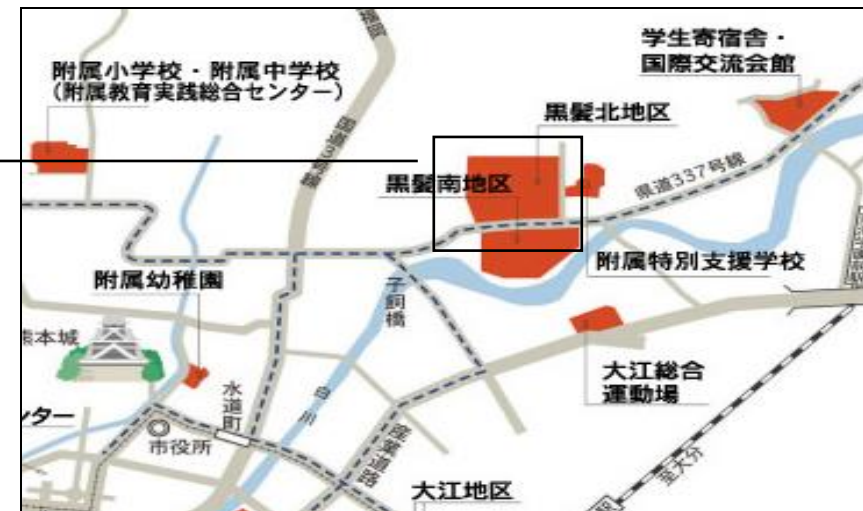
附属小学校・附属中学校
(附属教育実践総合センター)

学生寄宿舎・
国際交流会館

黒髪北地区

黒髪南地区

県道337号線

国道3号

附属特別支援学校

附属幼稚園

子飼橋

熊本城

白川

大江総合
運動場

水道町

ンター

市役所

産業道路

大江地区

豊肥本線